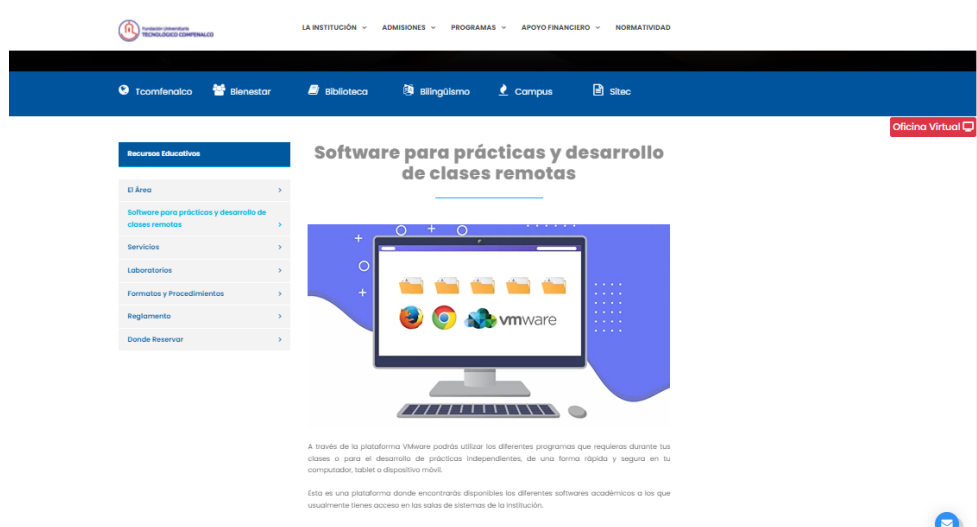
Fundación Universitaria TECNOLÓGICO COMFENALCO

LA INSTITUCIÓN
ADMISIONES
PROGRAMAS
APOYO FINANCIERO
NORMATIVIDAD

Tcomfenalco
Bienestar
Biblioteca
Bilingüismo
Campus
Sitec

Oficina Virtual

Recursos Educativos

El Área
Software para prácticas y desarrollo de clases remotas
Servicios
Laboratorios
Formatos y Procedimientos
Reglamento
Donde Reservar

Software para prácticas y desarrollo de clases remotas

vmware

A través de la plataforma VMware podrás utilizar los diferentes programas que requieras durante tus clases o para el desarrollo de prácticas independientes, de una forma rápida y segura en tu computador, tablet o dispositivo móvil.

Esta es una plataforma donde encontrarás disponibles los diferentes softwares académicos a los que usualmente tienes acceso en las salas de sistemas de la institución.